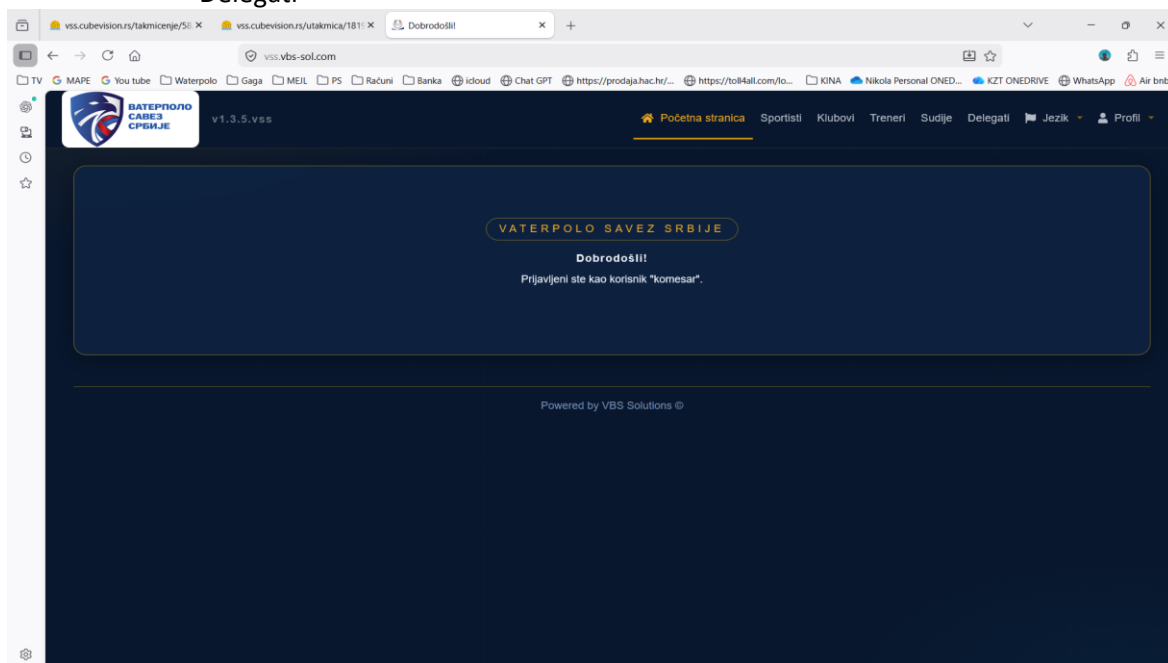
Delegati

vss.cubevision.rs/takmicenje/58 × vss.cubevision.rs/utakmica/1819 × Dobrodošli! × +

vss.vbs-sol.com

TV MAPE You tube Waterpolo Gaga MEJL PS Računi Banka icloud Chat GPT https://prodaja.hac.hr/... https://toll4all.com/lo... KINA Nikola Personal ONED... KZT ONEDRIVE WhatsApp Air bnb

ВАТЕРПОЛО САВЕЗ СРБИЈЕ

v1.3.5.vss

Početna stranica Sportisti Klubovi Treneri Sudije Delegati Jezik Profil

VATERPOLO SAVEZ SRBIJE

Dobrodošli!

Prijavljeni ste kao korisnik "komesar".

Powered by VBS Solutions ©